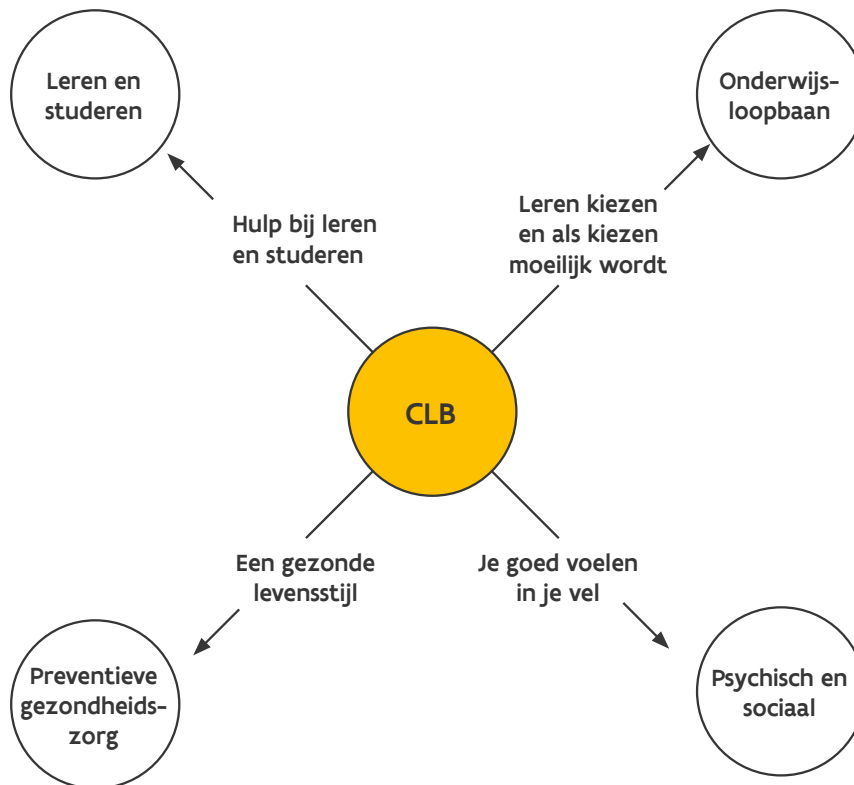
Leren en studeren

Onderwijs-loopbaan

Hulp bij leren en studeren

Leren kiezen en als kiezen moeilijk wordt

CLB

Een gezonde levensstijl

Je goed voelen in je vel

Preventieve gezondheids-zorg

Psychisch en sociaal